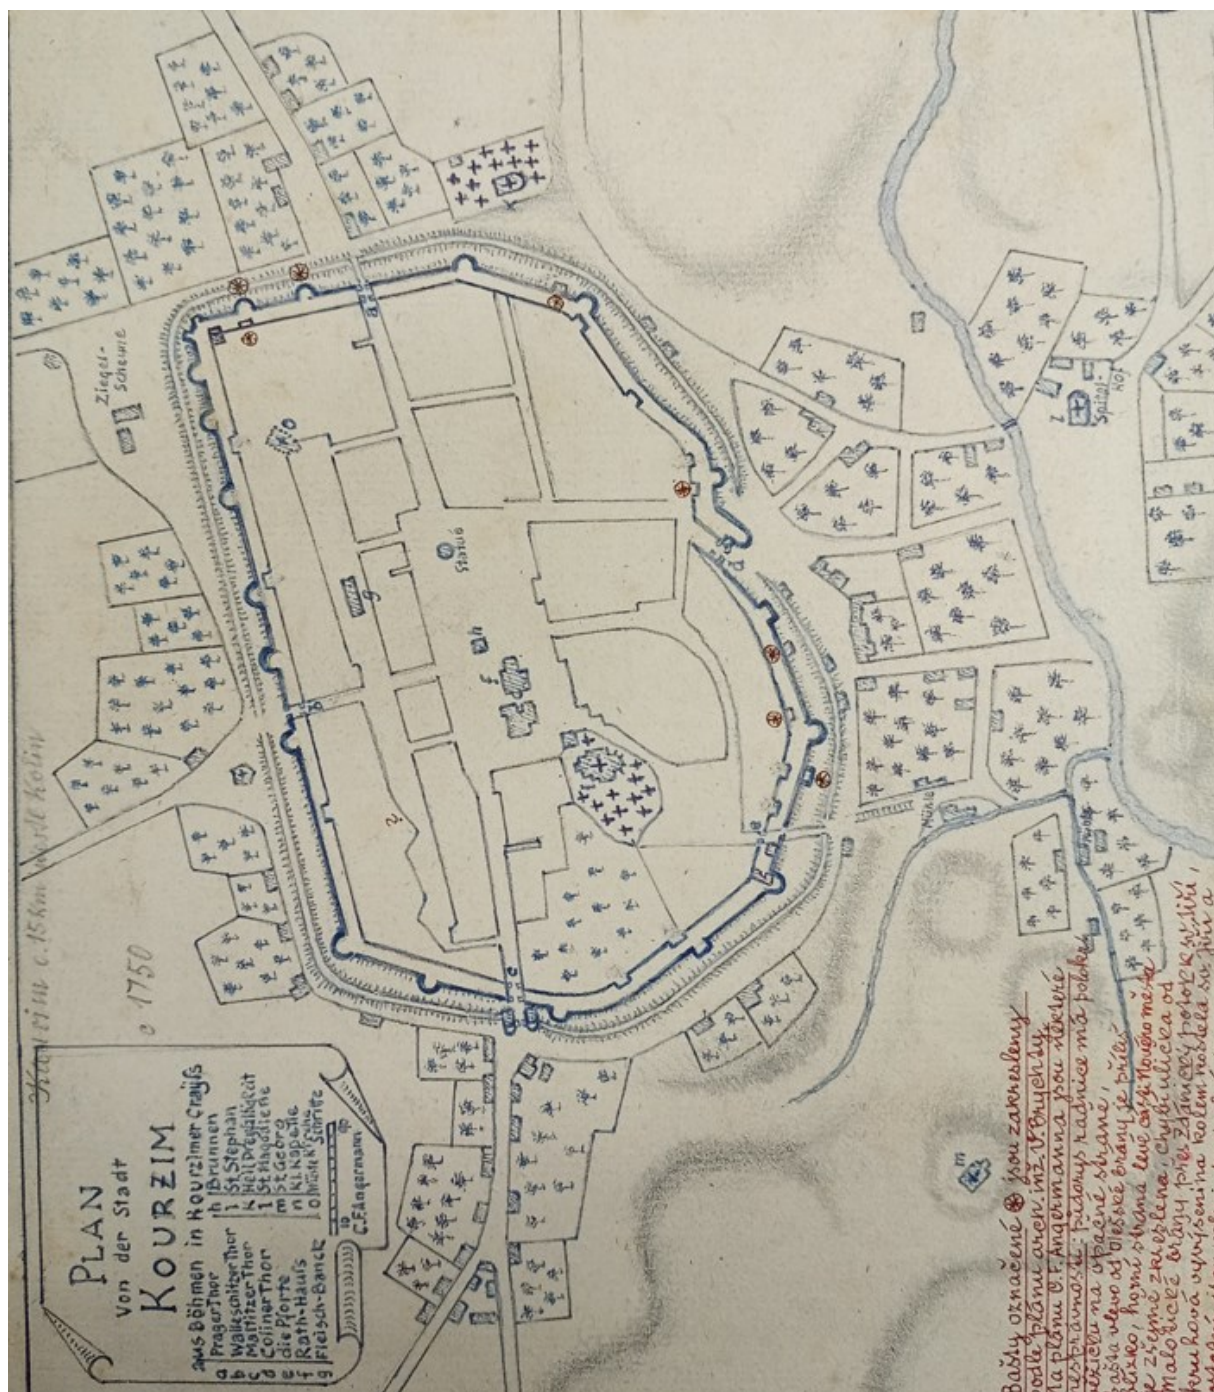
PLAN
von der Stadt
KOURZIM
aus Böhmen in Kourzimer Crayss

a Prager Thor
b Wallesnitzer Thor
c Mauttzer Thor
d Coliner Thor
e die Pforte
f Rath-Hauss
g Fleisch-Banck
h Brunnen
i St. Stephan
k Heil. Dreyfaltigkeit
l St. Magdalene
m St. Georg
n Kl. Kapelle
o Mühl. K. Schutze

C.F. Angermann

c 1750

Kouřim c. 15 km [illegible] Kolín

Ziegel-Scheune

Statue

Mühle

Spital-hof

Bašty označené ⊛ jsou zakresleny podle plánu areni. inž. V. Bryehty. Na plánu C.F. Angermanna jsou některé nepřesnosti: Půdorys radnice má polohu otočenou na opačné straně, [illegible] bašta vlevo od Pražské brány je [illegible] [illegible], horní strana levé části Nového města je zřejmě zkreslena, chybí ulička od Malovické brány pře. Zámecký potok stéká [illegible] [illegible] hradba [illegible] na kolem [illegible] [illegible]